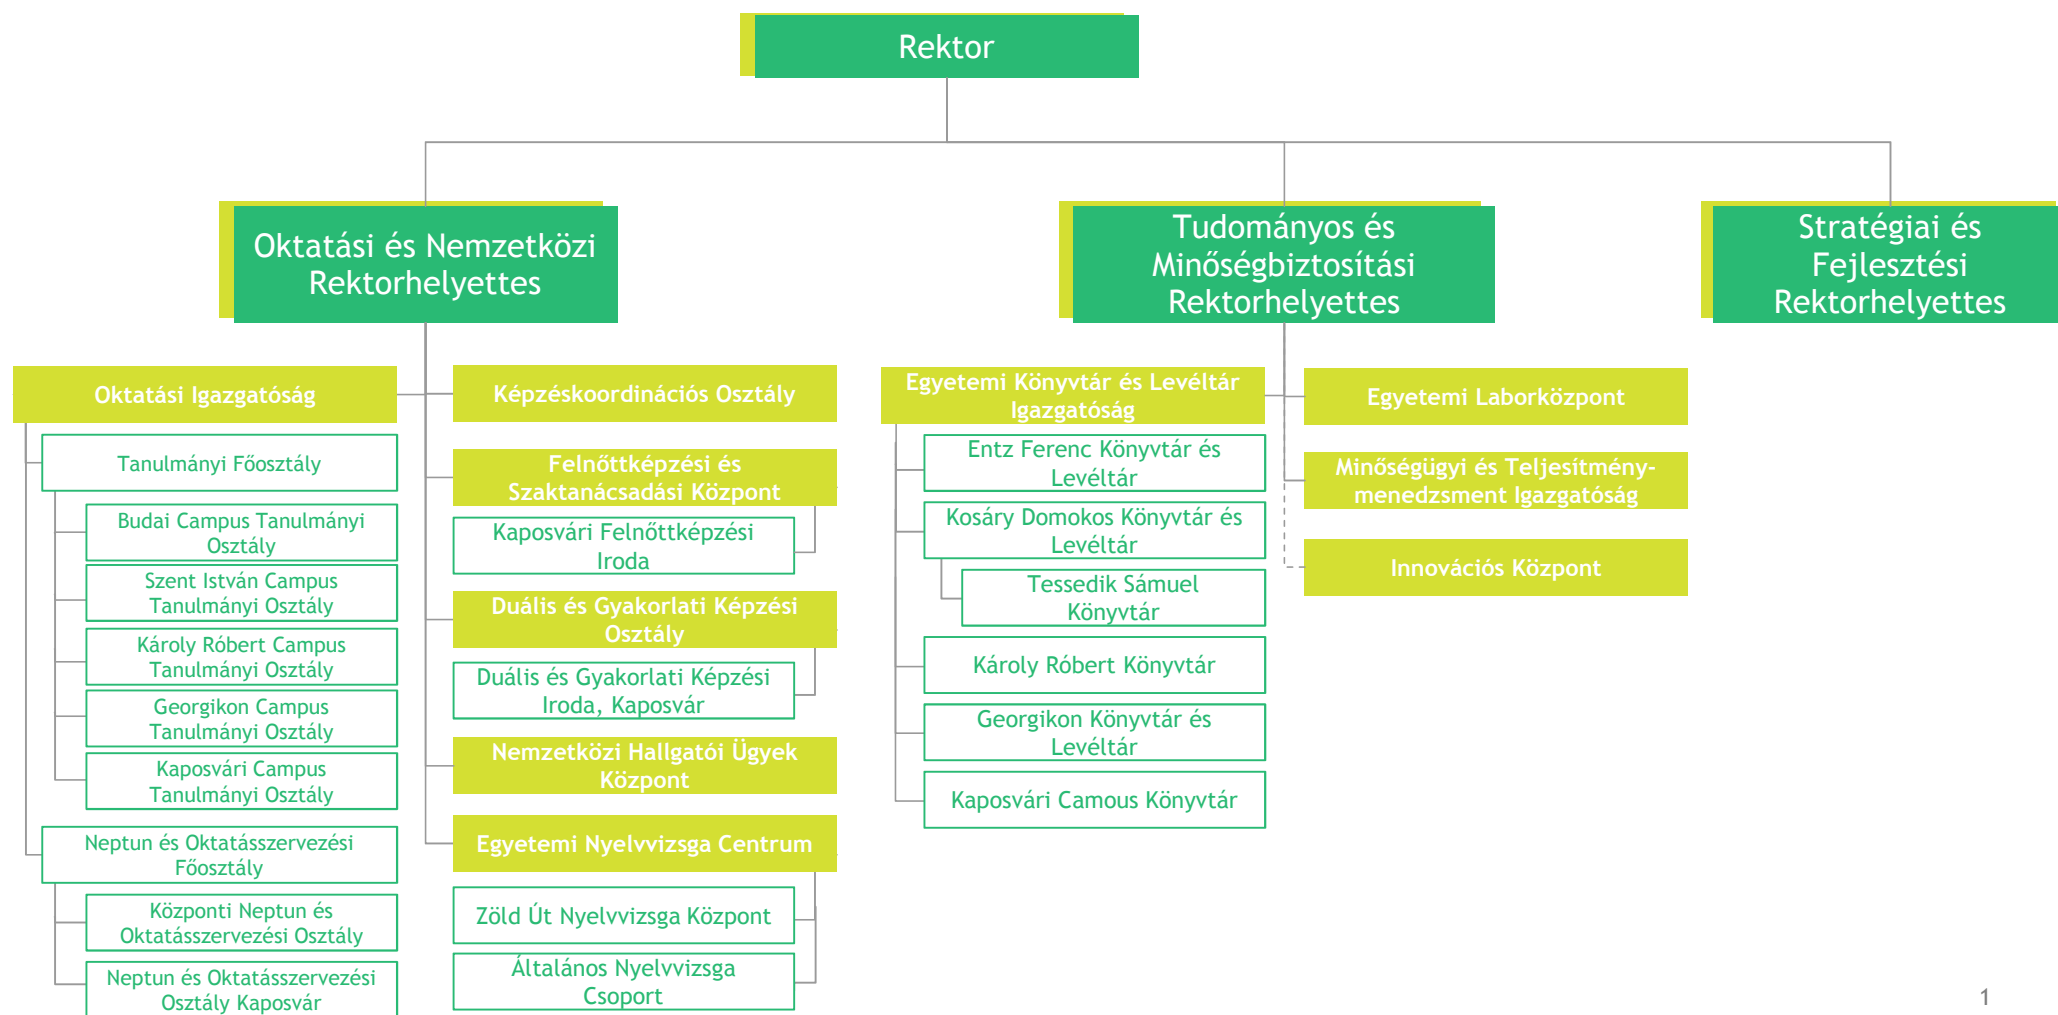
Rektor

Oktatási és Nemzetközi Rektorhelyettes

Tudományos és Minőségbiztosítási Rektorhelyettes

Stratégiai és Fejlesztési Rektorhelyettes

Oktatási Igazgatóság

Tanulmányi Főosztály

Budai Campus Tanulmányi Osztály

Szent István Campus Tanulmányi Osztály

Károly Róbert Campus Tanulmányi Osztály

Georgikon Campus Tanulmányi Osztály

Kaposvári Campus Tanulmányi Osztály

Neptun és Oktatásszervezési Főosztály

Központi Neptun és Oktatásszervezési Osztály

Neptun és Oktatásszervezési Osztály Kaposvár

Képzéskoordinációs Osztály

Felnőttképzési és Szaktanácsadási Központ

Kaposvári Felnőttképzési Iroda

Duális és Gyakorlati Képzési Osztály

Duális és Gyakorlati Képzési Iroda, Kaposvár

Nemzetközi Hallgatói Ügyek Központ

Egyetemi Nyelvvizsga Centrum

Zöld Út Nyelvvizsga Központ

Általános Nyelvvizsga Csoport

Egyetemi Könyvtár és Levéltár Igazgatóság

Entz Ferenc Könyvtár és Levéltár

Kosáry Domokos Könyvtár és Levéltár

Tessedik Sámuel Könyvtár

Károly Róbert Könyvtár

Georgikon Könyvtár és Levéltár

Kaposvári Camous Könyvtár

Egyetemi Laborközpont

Minőségügyi és Teljesítmény-menedzsment Igazgatóság

Innovációs Központ

1